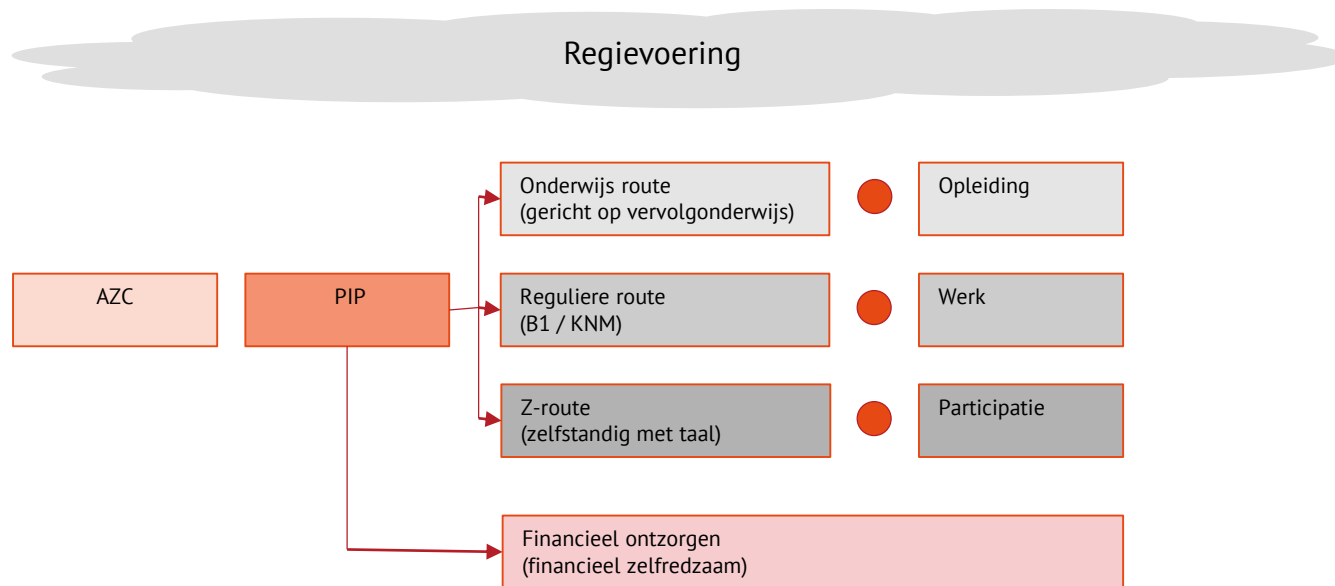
Regievoering

AZC

PIP

Onderwijs route
(gericht op vervolgonderwijs)

Opleiding

Reguliere route
(B1 / KNM)

Werk

Z-route
(zelfstandig met taal)

Participatie

Financieel ontzorgen
(financieel zelfredzaam)